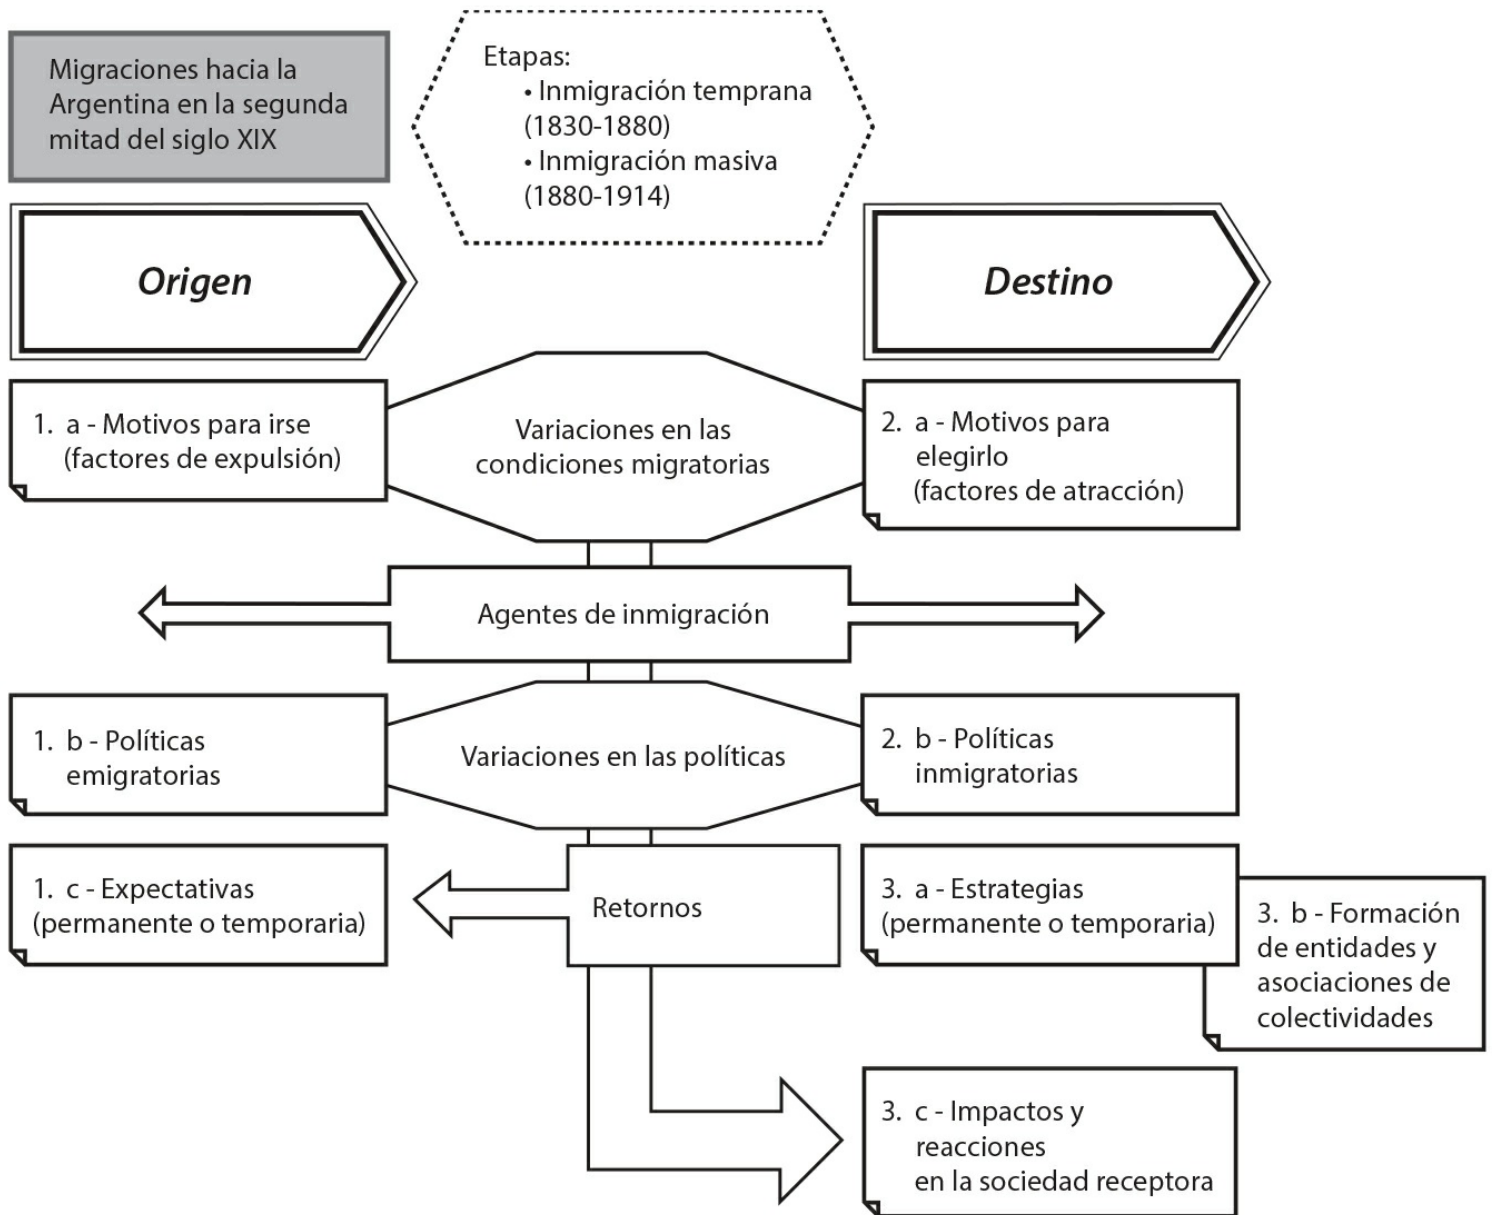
Migraciones hacia la Argentina en la segunda mitad del siglo XIX

Etapas:
• Inmigración temprana (1830-1880)
• Inmigración masiva (1880-1914)

Origen

Destino

1. a - Motivos para irse (factores de expulsión)

Variaciones en las condiciones migratorias

2. a - Motivos para elegirlo (factores de atracción)

Agentes de inmigración

1. b - Políticas emigratorias

Variaciones en las políticas

2. b - Políticas inmigratorias

1. c - Expectativas (permanente o temporaria)

Retornos

3. a - Estrategias (permanente o temporaria)

3. b - Formación de entidades y asociaciones de colectividades

3. c - Impactos y reacciones en la sociedad receptora